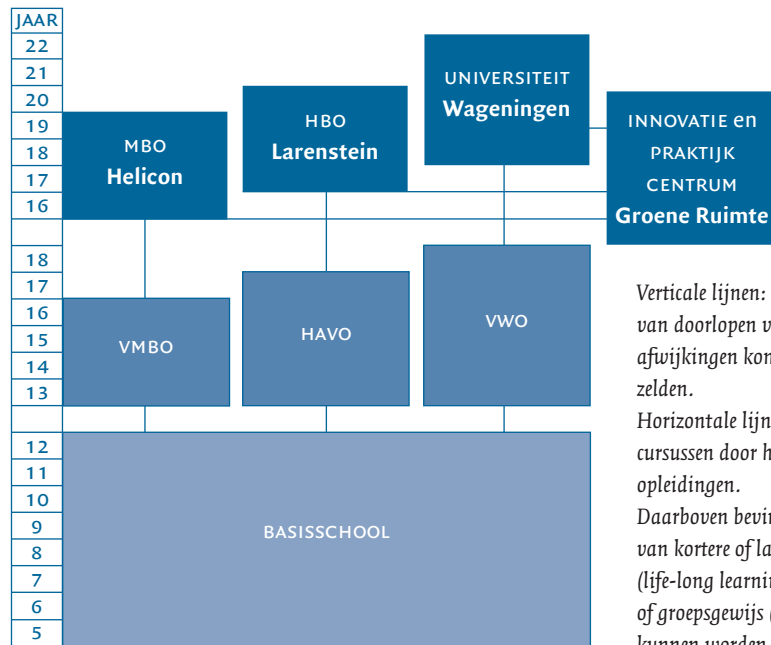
JAAR
22
21
20
19
18
17
16

18
17
16
15
14
13

12
11
10
9
8
7
6
5

MBO
Helicon

HBO
Larenstein

UNIVERSITEIT
Wageningen

INNOVATIE en
PRAKTIJK
CENTRUM
Groene Ruimte

VMBO

HAVO

VWO

BASISSCHOOL

Verticale lijnen: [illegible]
van doorlopen v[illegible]
afwijkingen kon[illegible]
zelden.
Horizontale lijn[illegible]
cursussen door h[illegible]
opleidingen.
Daarboven bevin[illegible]
van kortere of la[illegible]
(life-long learnin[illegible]
of groepsgewijs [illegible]
kunnen worden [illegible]